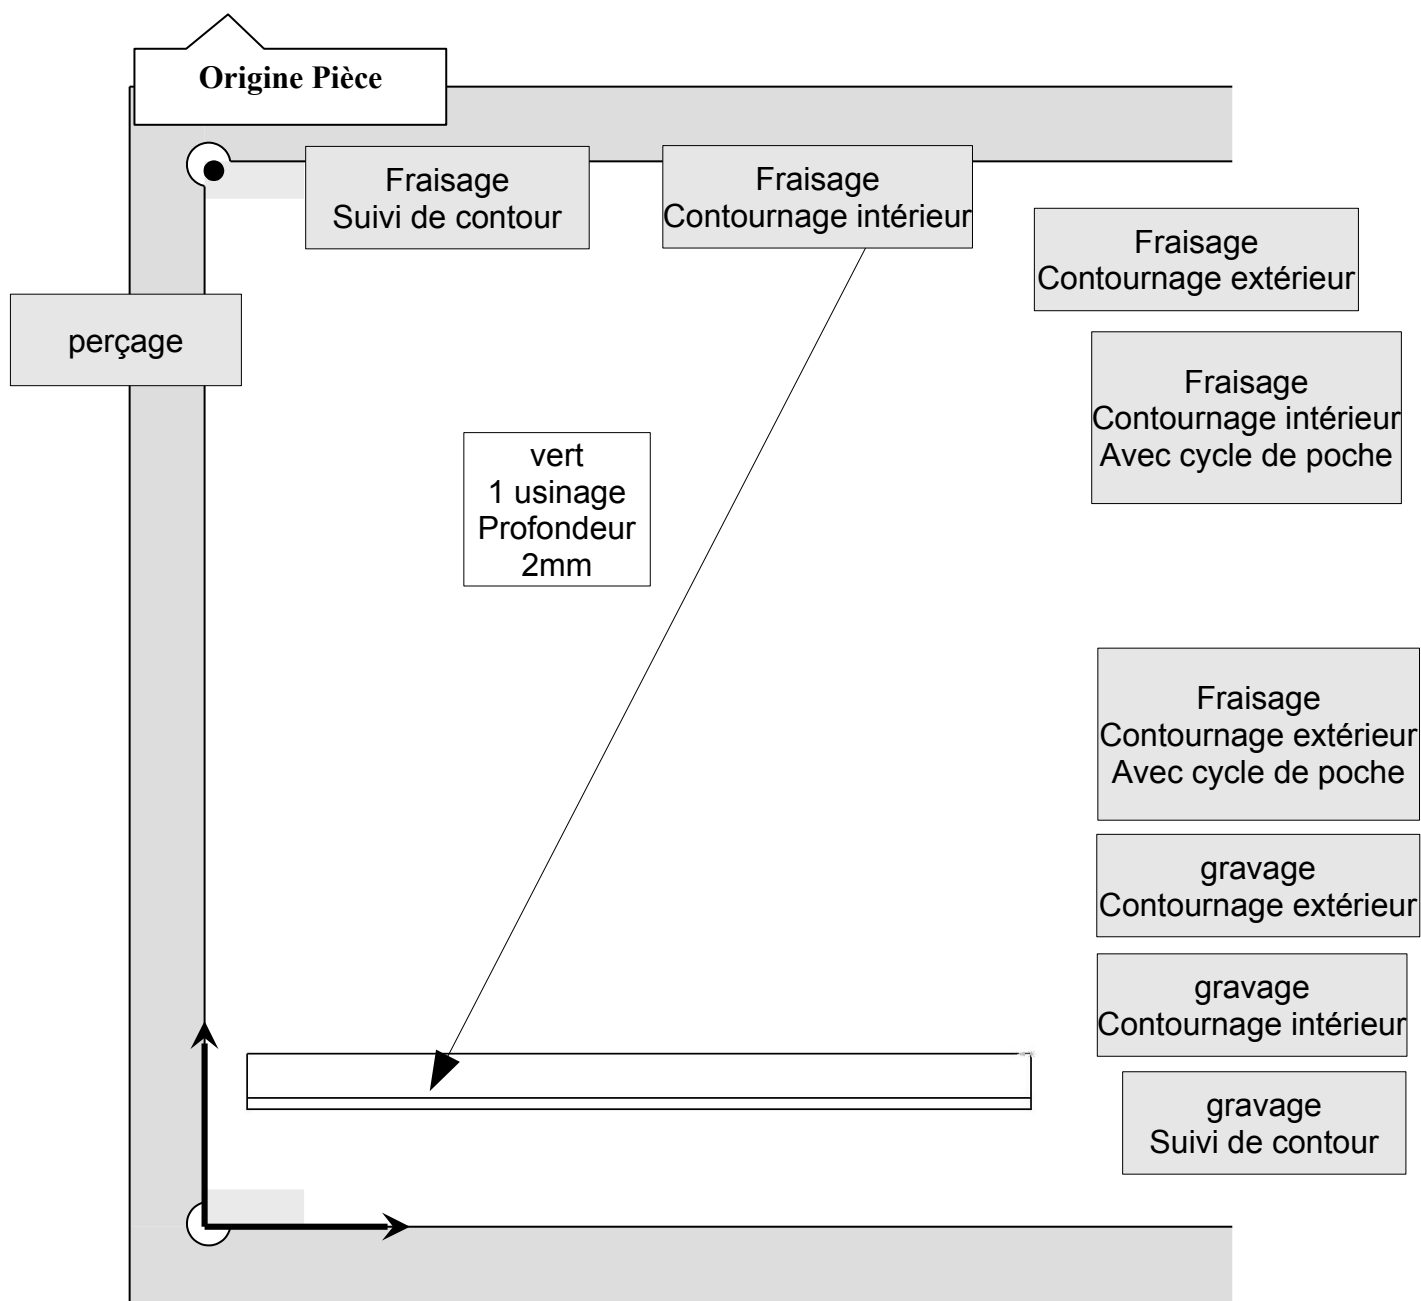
Origine Pièce

Fraisage
Suivi de contour

Fraisage
Contournage intérieur

Fraisage
Contournage extérieur

perçage

Fraisage
Contournage intérieur
Avec cycle de poche

vert
1 usinage
Profondeur
2mm

Fraisage
Contournage extérieur
Avec cycle de poche

gravage
Contournage extérieur

gravage
Contournage intérieur

gravage
Suivi de contour